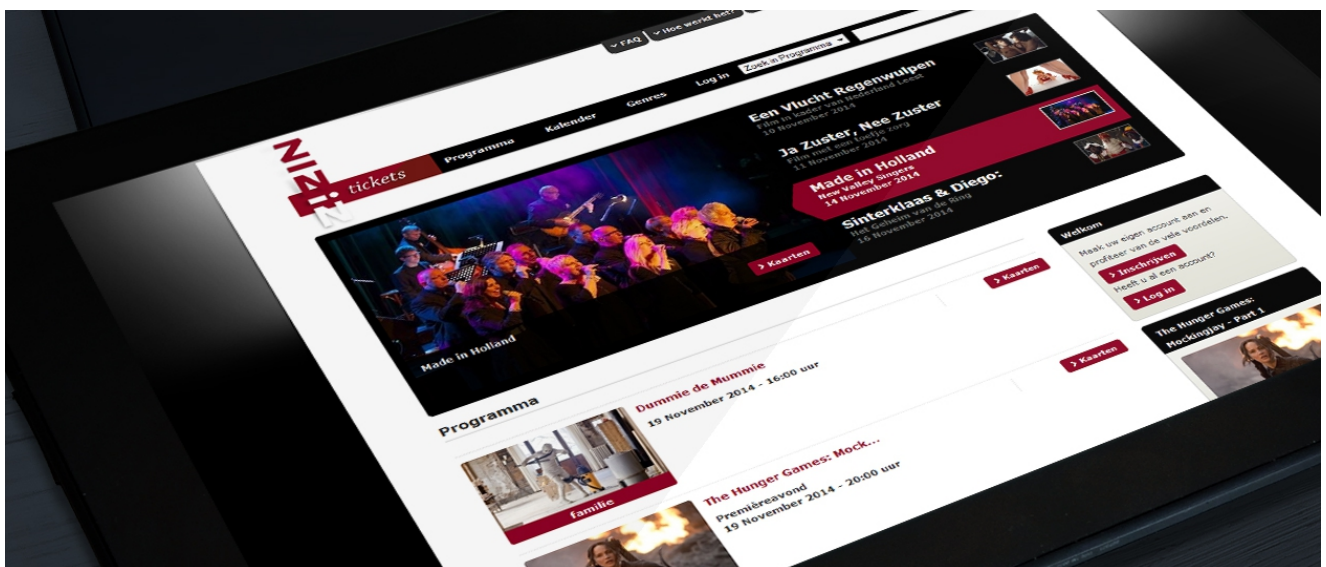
FAQ Hoe werkt het?

Zoek in Programma

Log in

Genres

Kalender

Programma

tickets

Een Vlucht Regenwulpen
Film in kader van Nederland Leest
10 November 2014

Ja Zuster, Nee Zuster
Film met een liedje zorg
11 November 2014

Made in Holland
New Valley Singers
14 November 2014

Sinterklaas & Diego:
Het Geheim van de Ring
16 November 2014

Kaarten

Made in Holland

Kaarten

Kaarten

Welkom

Maak uw eigen account aan en profiteer van de vele voordelen.

Inschrijven

Heeft u al een account?

Log in

The Hunger Games: Mockingjay - Part 1

Programma

Dummie de Mummie
19 November 2014 - 16:00 uur

familie

The Hunger Games: Mock...
Premièreavond
19 November 2014 - 20:00 uur